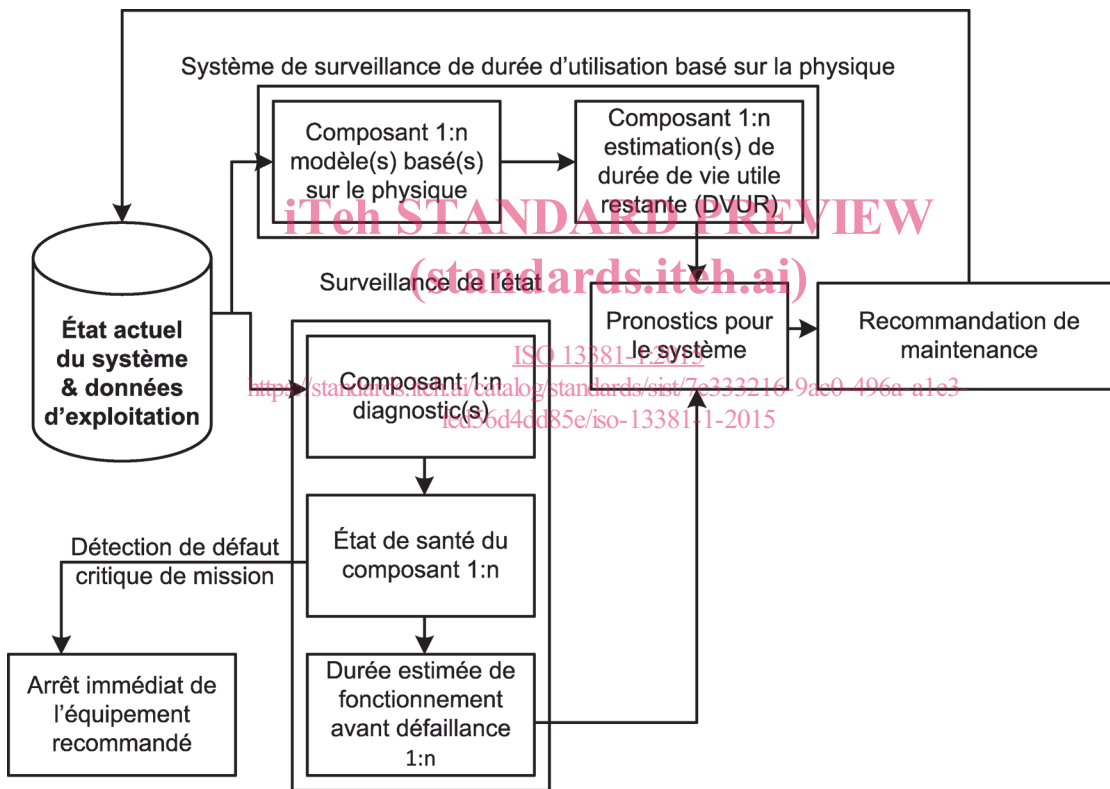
Système de surveillance de durée d'utilisation basé sur la physique

Composant 1:n modèle(s) basé(s) sur le physique

Composant 1:n estimation(s) de durée de vie utile restante (DVUR)

iTeh STANDARD PREVIEW
(standards.iteh.ai)

Surveillance de l'état

État actuel du système & données d'exploitation

Pronostics pour le système

Recommandation de maintenance

ISO 13381-1:2015
https://standards.iteh.ai/catalog/standards/sist/7e333216-9ac0-496a-a1e3-fcd56d4dd85e/iso-13381-1-2015

Composant 1:n diagnostic(s)

État de santé du composant 1:n

Détection de défaut critique de mission

Arrêt immédiat de l'équipement recommandé

Durée estimée de fonctionnement avant défaillance 1:n